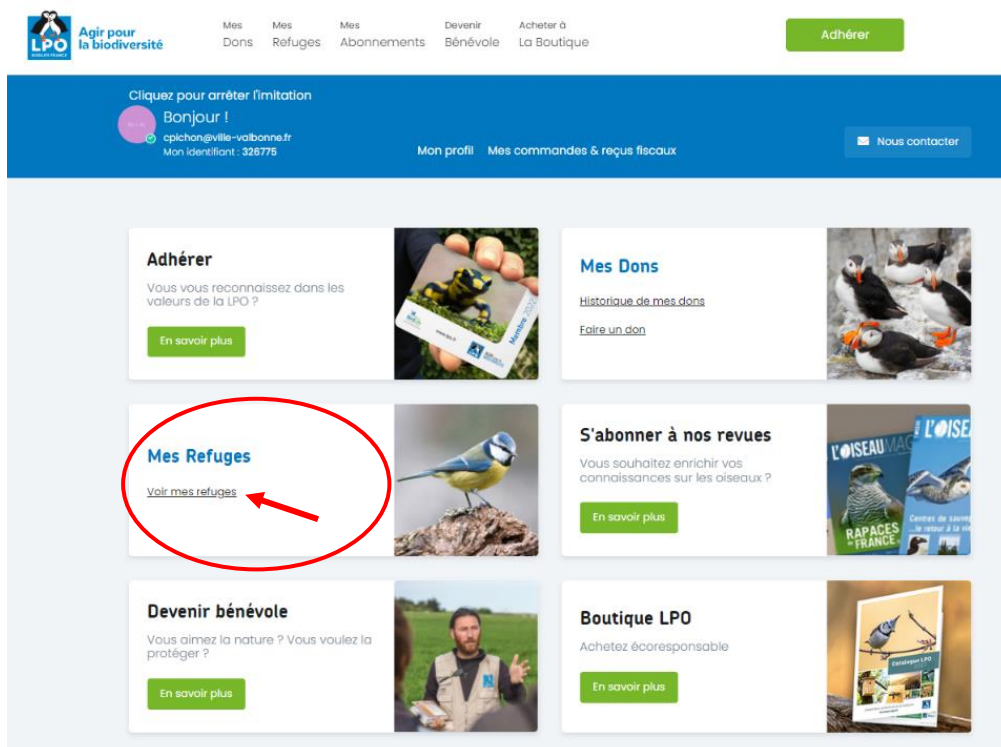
LPO
Agir pour la biodiversité

Mes Dons
Mes Refuges
Mes Abonnements
Devenir Bénévole
Acheter à La Boutique

Adhérer

Cliquez pour arrêter l'imitation
Bonjour !
cpichon@ville-valbonne.fr
Mon identifiant : 326775

Mon profil
Mes commandes & reçus fiscaux

Nous contacter

Adhérer
Vous vous reconnaissez dans les valeurs de la LPO ?
En savoir plus

Mes Dons
Historique de mes dons
Faire un don

Mes Refuges
Voir mes refuges

S'abonner à nos revues
Vous souhaitez enrichir vos connaissances sur les oiseaux ?
En savoir plus

L'OISEAU MAG
L'OISE
RAPACES DE FRANCE

Devenir bénévole
Vous aimez la nature ? Vous voulez la protéger ?
En savoir plus

Boutique LPO
Achetez écoresponsable
En savoir plus

Catalogue LPO